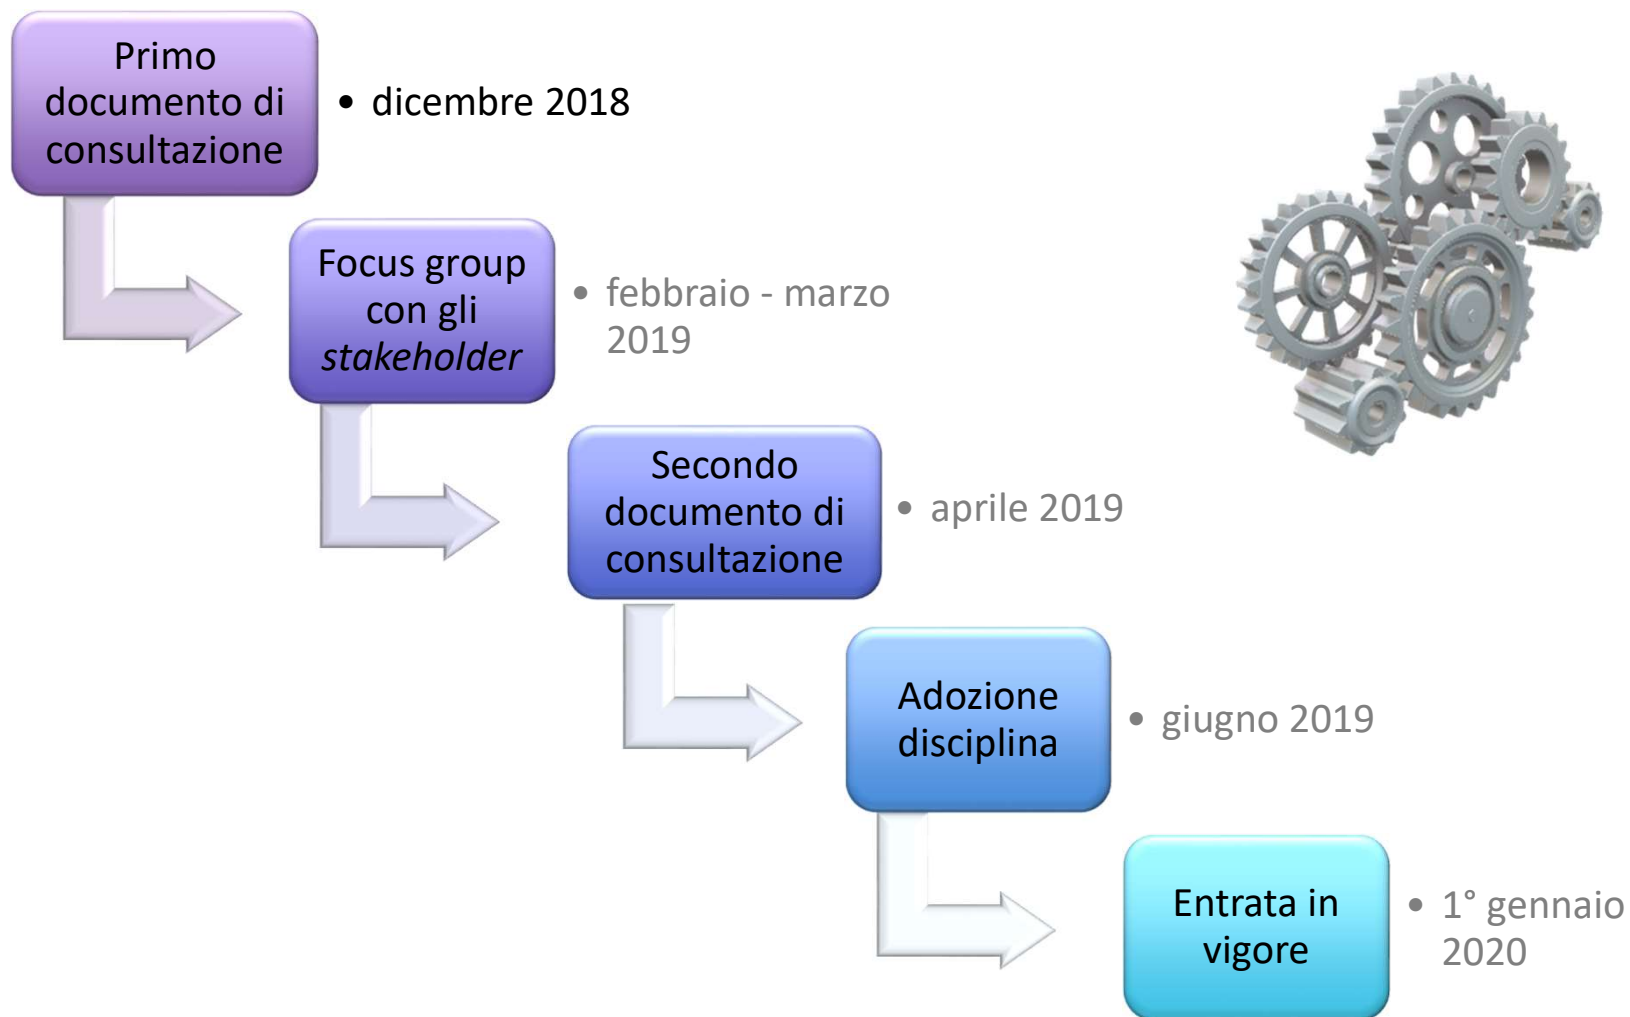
Primo documento di consultazione

• dicembre 2018

Focus group con gli *stakeholder*

• febbraio - marzo 2019

Secondo documento di consultazione

• aprile 2019

Adozione disciplina

• giugno 2019

Entrata in vigore

• 1° gennaio 2020